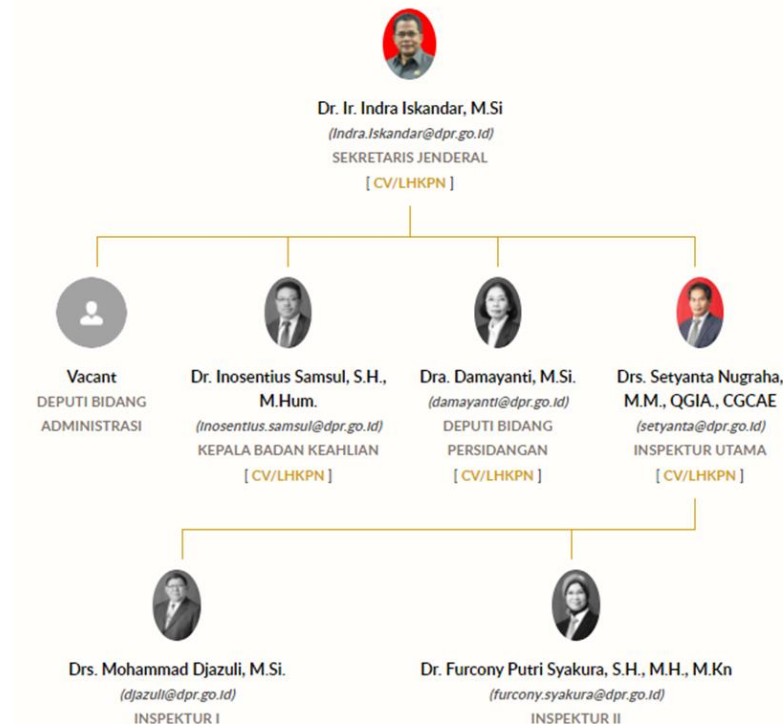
Dr. Ir. Indra Iskandar, M.Si
(Indra.Iskandar@dpr.go.id)
SEKRETARIS JENDERAL
[ CV/LHKPN ]

Vacant
DEPUTI BIDANG ADMINISTRASI

Dr. Inosentius Samsul, S.H., M.Hum.
(inosentius.samsul@dpr.go.id)
KEPALA BADAN KEAHLIAN
[ CV/LHKPN ]

Dra. Damayanti, M.Si.
(damayanti@dpr.go.id)
DEPUTI BIDANG PERSIDANGAN
[ CV/LHKPN ]

Drs. Setyanta Nugraha, M.M., QGIA., CGCAE
(setyanta@dpr.go.id)
INSPEKTUR UTAMA
[ CV/LHKPN ]

Drs. Mohammad Djazuli, M.Si.
(djazuli@dpr.go.id)
INSPEKTUR I

Dr. Furcony Putri Syakura, S.H., M.H., M.Kn
(furcony.syakura@dpr.go.id)
INSPEKTUR II